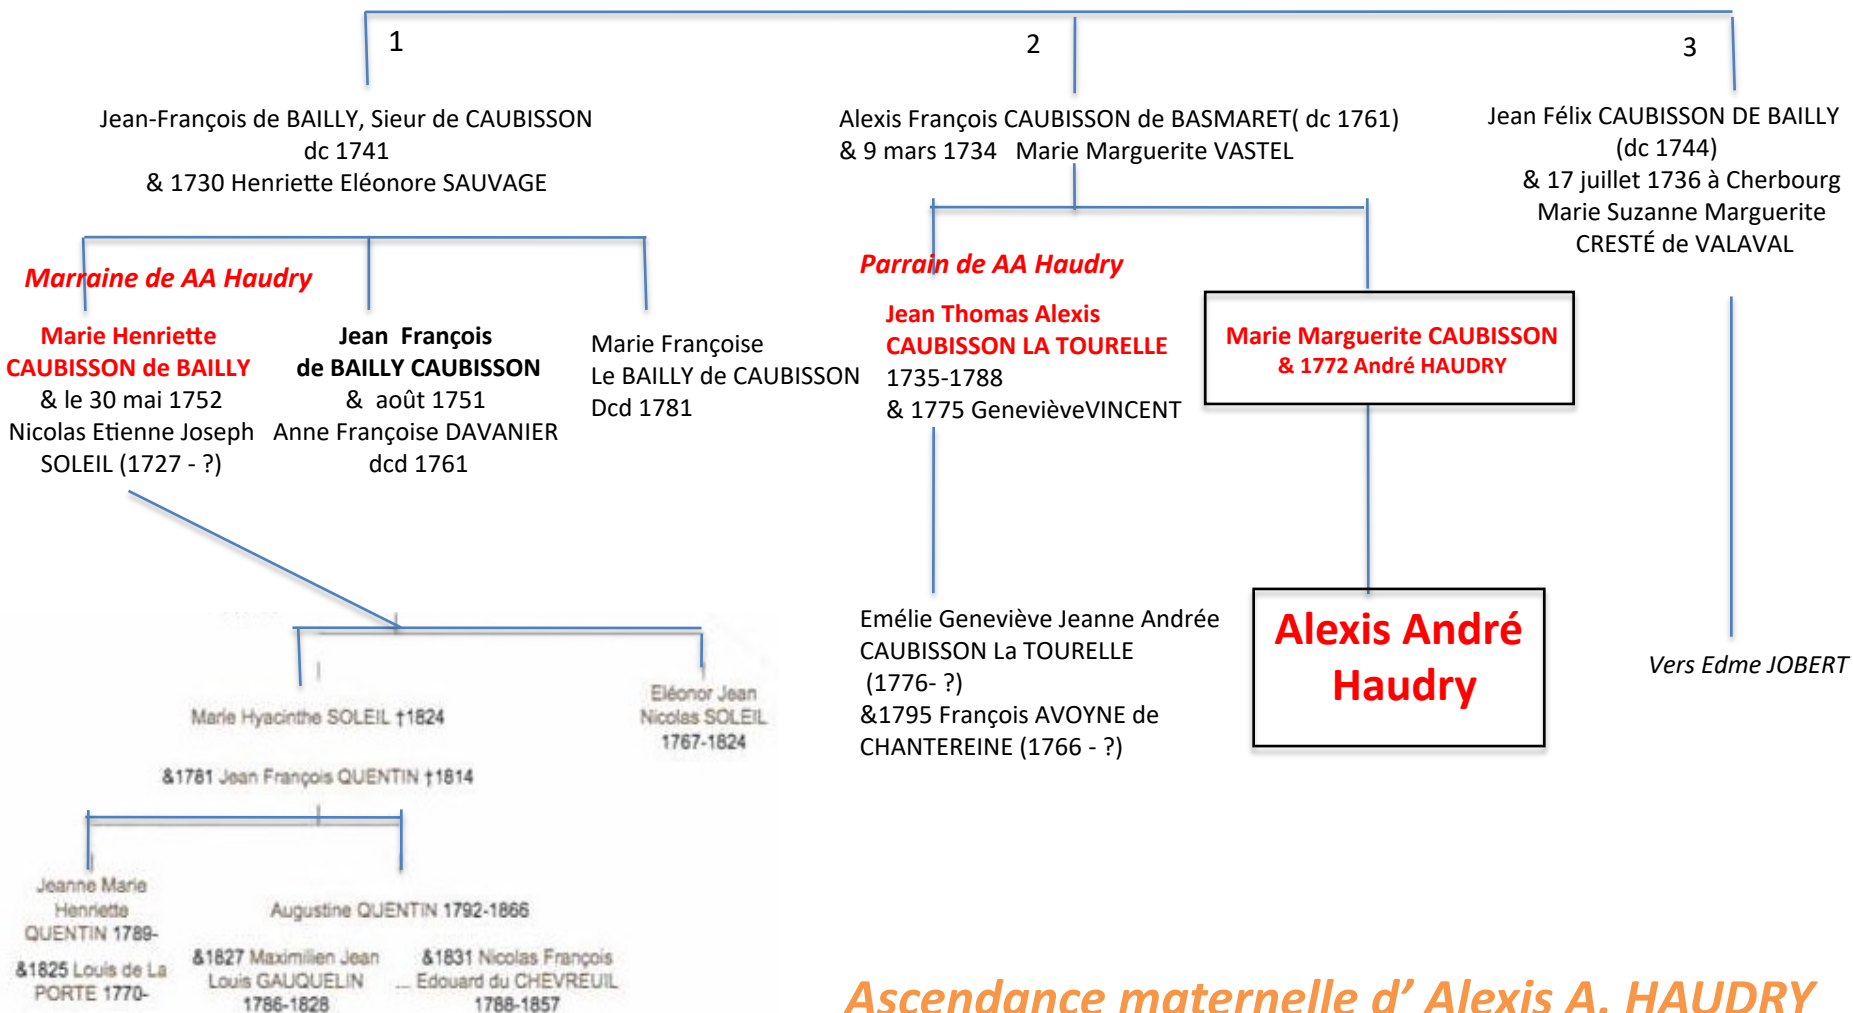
1

2

3

Jean-François de BAILLY, Sieur de CAUBISSON
dc 1741
& 1730 Henriette Eléonore SAUVAGE

Alexis François CAUBISSON de BASMARET( dc 1761)
& 9 mars 1734 Marie Marguerite VASTEL

Jean Félix CAUBISSON DE BAILLY
(dc 1744)
& 17 juillet 1736 à Cherbourg
Marie Suzanne Marguerite
CRESTÉ de VALAVAL

Marraine de AA Haudry

Marie Henriette
CAUBISSON de BAILLY
& le 30 mai 1752
Nicolas Etienne Joseph
SOLEIL (1727 - ?)

Jean François
de BAILLY CAUBISSON
& août 1751
Anne Françoise DAVANIER
dcd 1761

Marie Françoise
Le BAILLY de CAUBISSON
Dcd 1781

Parrain de AA Haudry

Jean Thomas Alexis
CAUBISSON LA TOURELLE
1735-1788
& 1775 GenevièveVINCENT

Marie Marguerite CAUBISSON
& 1772 André HAUDRY

Marie Hyacinthe SOLEIL †1824

&1781 Jean François QUENTIN †1814

Eléonor Jean
Nicolas SOLEIL
1767-1824

Emélie Geneviève Jeanne Andrée
CAUBISSON La TOURELLE
(1776- ?)
&1795 François AVOYNE de
CHANTEREINE (1766 - ?)

Alexis André
Haudry

Vers Edme JOBERT

Jeanne Marie
Henriette
QUENTIN 1789-

&1825 Louis de La
PORTE 1770-

Augustine QUENTIN 1792-1866

&1827 Maximilien Jean
Louis GAUQUELIN
1786-1828

&1831 Nicolas François
Edouard du CHEVREUIL
1788-1857

Ascendance maternelle d' Alexis A. HAUDRY